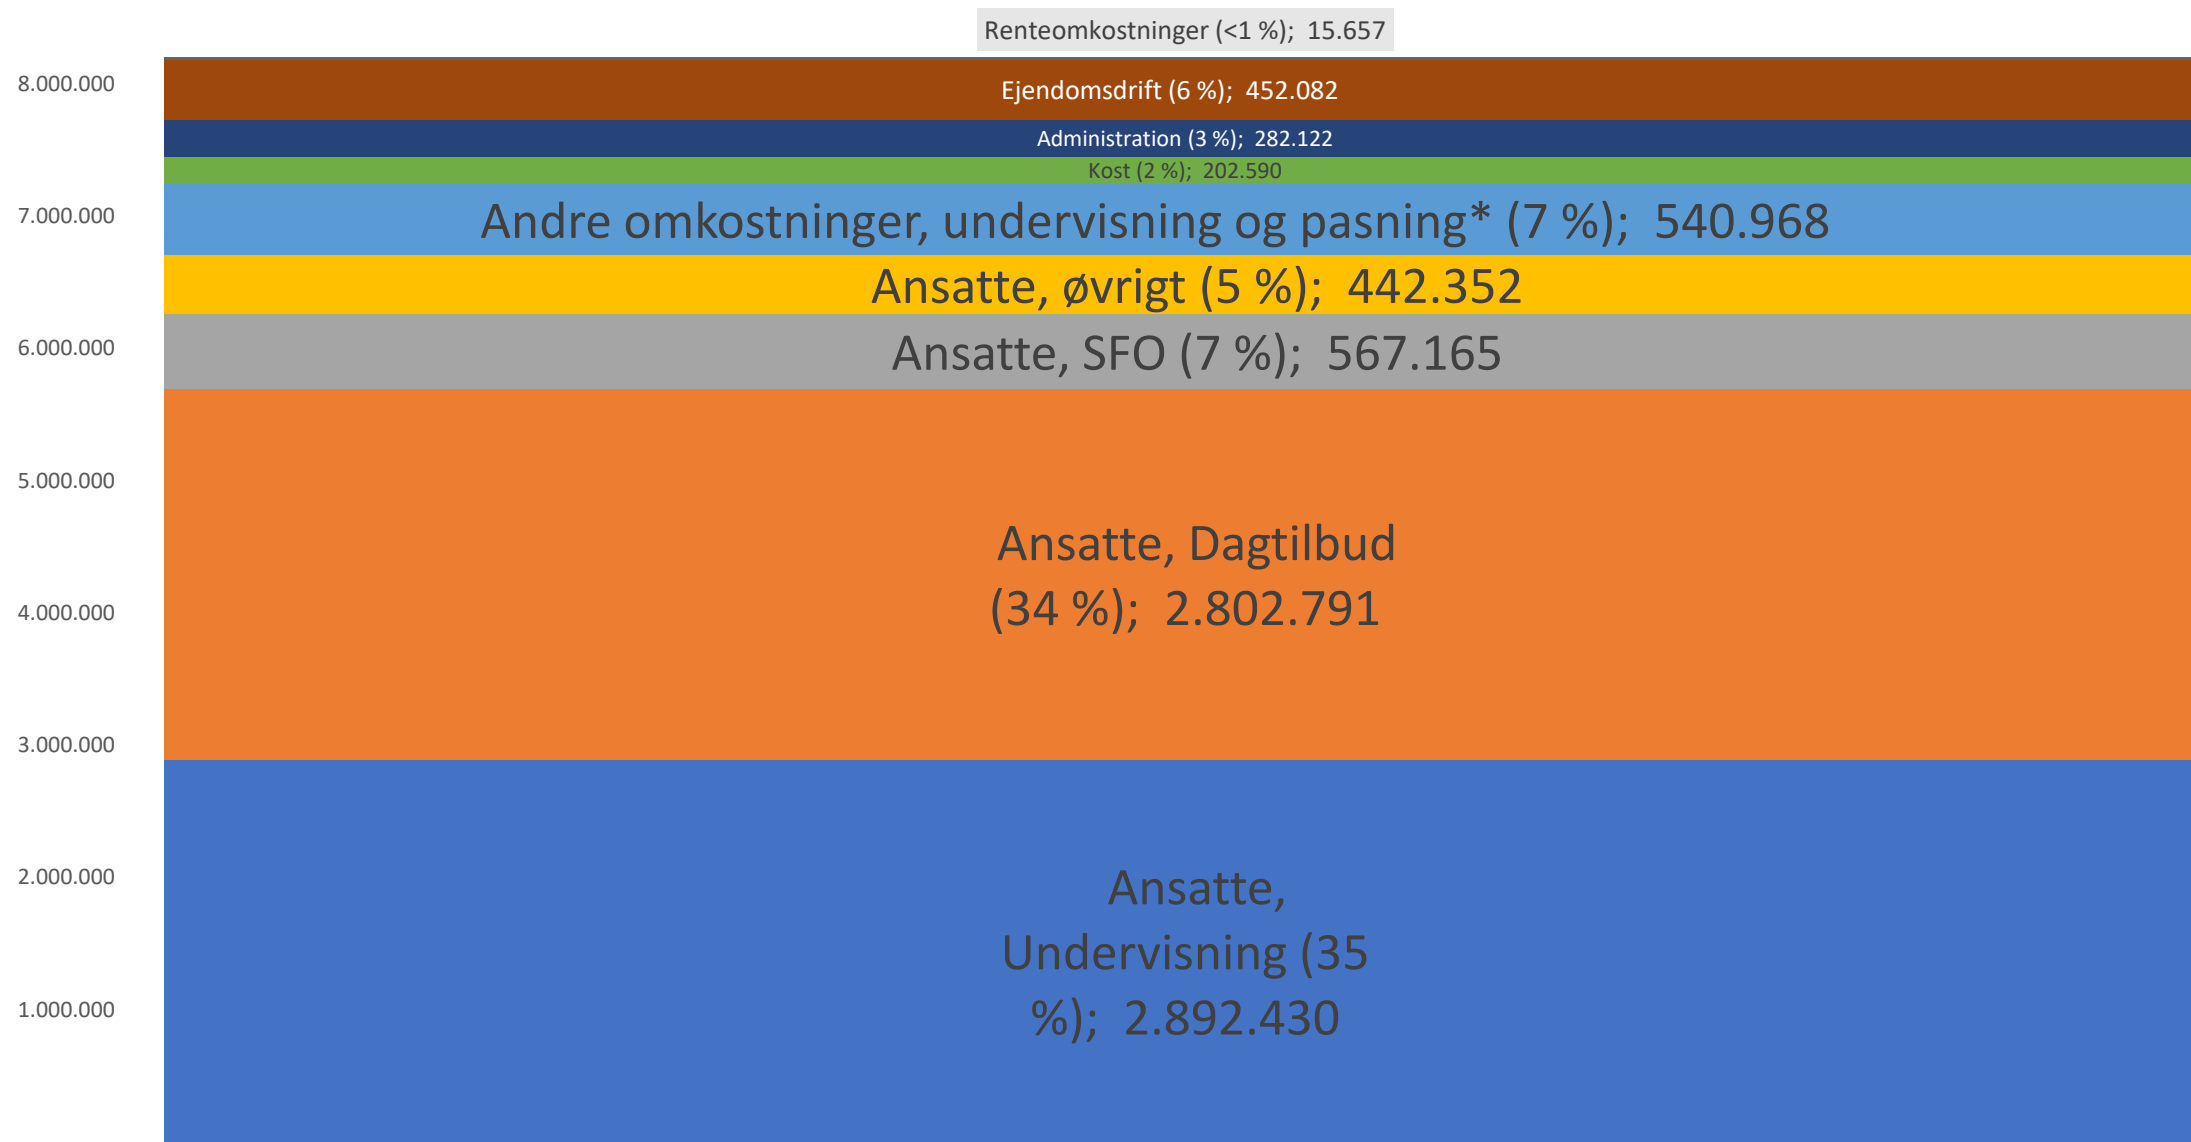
Renteomkostninger (<1 %); 15.657

Ejendomsdrift (6 %); 452.082

Administration (3 %); 282.122

Kost (2 %); 202.590

Andre omkostninger, undervisning og pasning* (7 %); 540.968

Ansatte, øvrigt (5 %); 442.352

Ansatte, SFO (7 %); 567.165

Ansatte, Dagtilbud (34 %); 2.802.791

Ansatte, Undervisning (35 %); 2.892.430

8.000.000
7.000.000
6.000.000
5.000.000
4.000.000
3.000.000
2.000.000
1.000.000